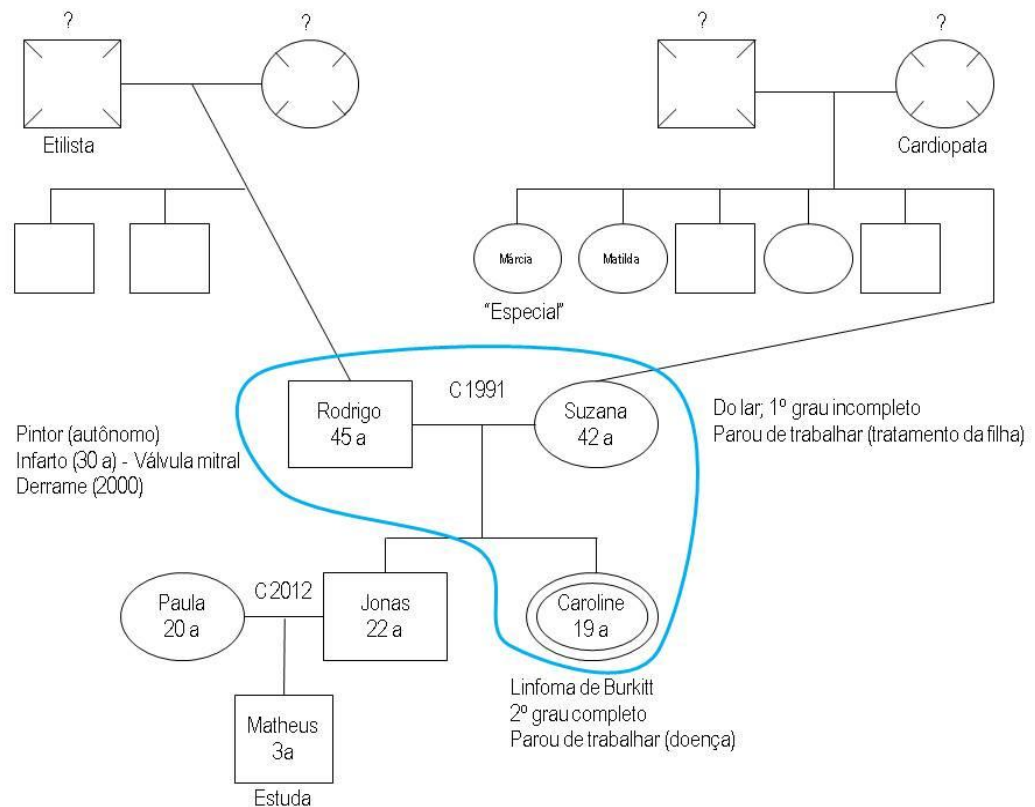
?

?

Etilista

?

?

Cardiopata

Márcia

Matilda

"Especial"

C 1991

Rodrigo
45 a

Suzana
42 a

Do lar; 1º grau incompleto
Parou de trabalhar (tratamento da filha)

Pintor (autônomo)
Infarto (30 a) - Válvula mitral
Derrame (2000)

C 2012

Paula
20 a

Jonas
22 a

Caroline
19 a

Linfoma de Burkitt
2º grau completo
Parou de trabalhar (doença)

Matheus
3a

Estuda